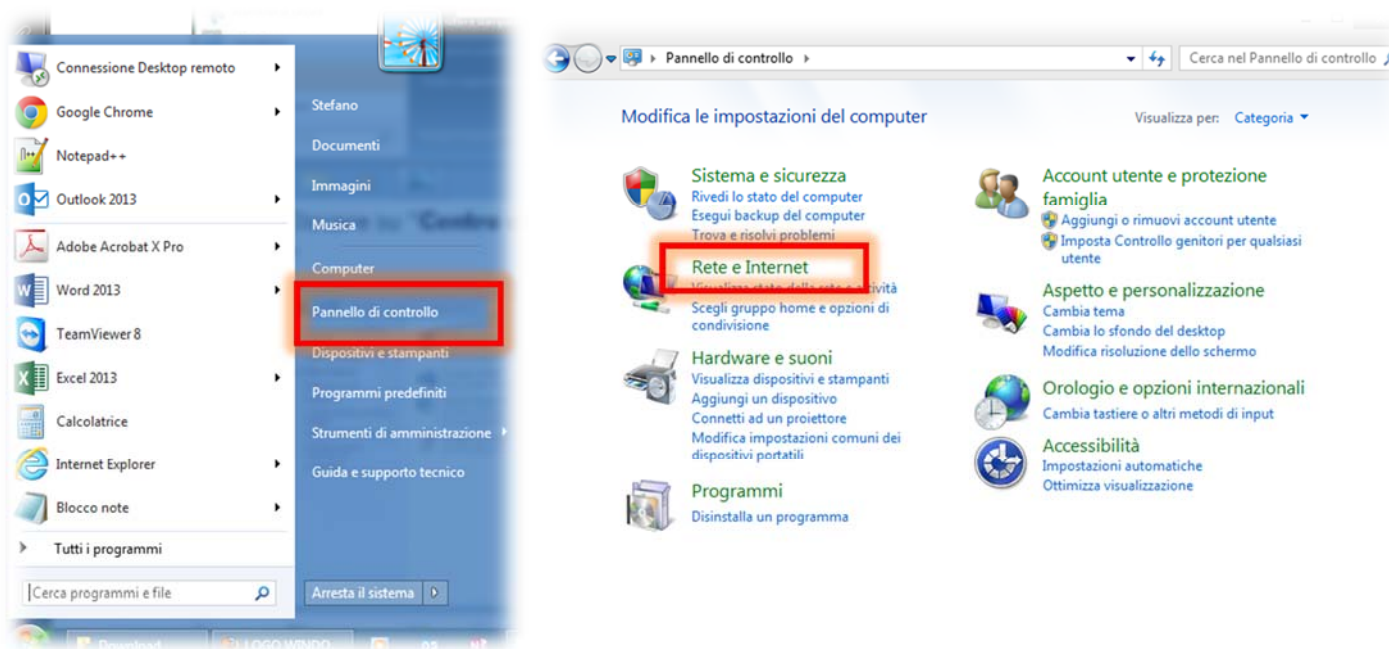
Connessione Desktop remoto
Google Chrome
Notepad++
Outlook 2013
Adobe Acrobat X Pro
Word 2013
TeamViewer 8
Excel 2013
Calcolatrice
Internet Explorer
Blocco note
Tutti i programmi
Cerca programmi e file

Stefano
Documenti
Immagini
Musica
Computer
Pannello di controllo
Dispositivi e stampanti
Programmi predefiniti
Strumenti di amministrazione
Guida e supporto tecnico
Arresta il sistema

Pannello di controllo
Cerca nel Pannello di controllo

Modifica le impostazioni del computer

Visualizza per: Categoria

Sistema e sicurezza
Rivedi lo stato del computer
Esegui backup del computer
Trova e risolvi problemi

Rete e Internet
Visualizza stato della rete e attività
Scegli gruppo home e opzioni di condivisione

Hardware e suoni
Visualizza dispositivi e stampanti
Aggiungi un dispositivo
Connetti ad un proiettore
Modifica impostazioni comuni dei dispositivi portatili

Programmi
Disinstalla un programma

Account utente e protezione famiglia
Aggiungi o rimuovi account utente
Imposta Controllo genitori per qualsiasi utente

Aspetto e personalizzazione
Cambia tema
Cambia lo sfondo del desktop
Modifica risoluzione dello schermo

Orologio e opzioni internazionali
Cambia tastiere o altri metodi di input

Accessibilità
Impostazioni automatiche
Ottimizza visualizzazione